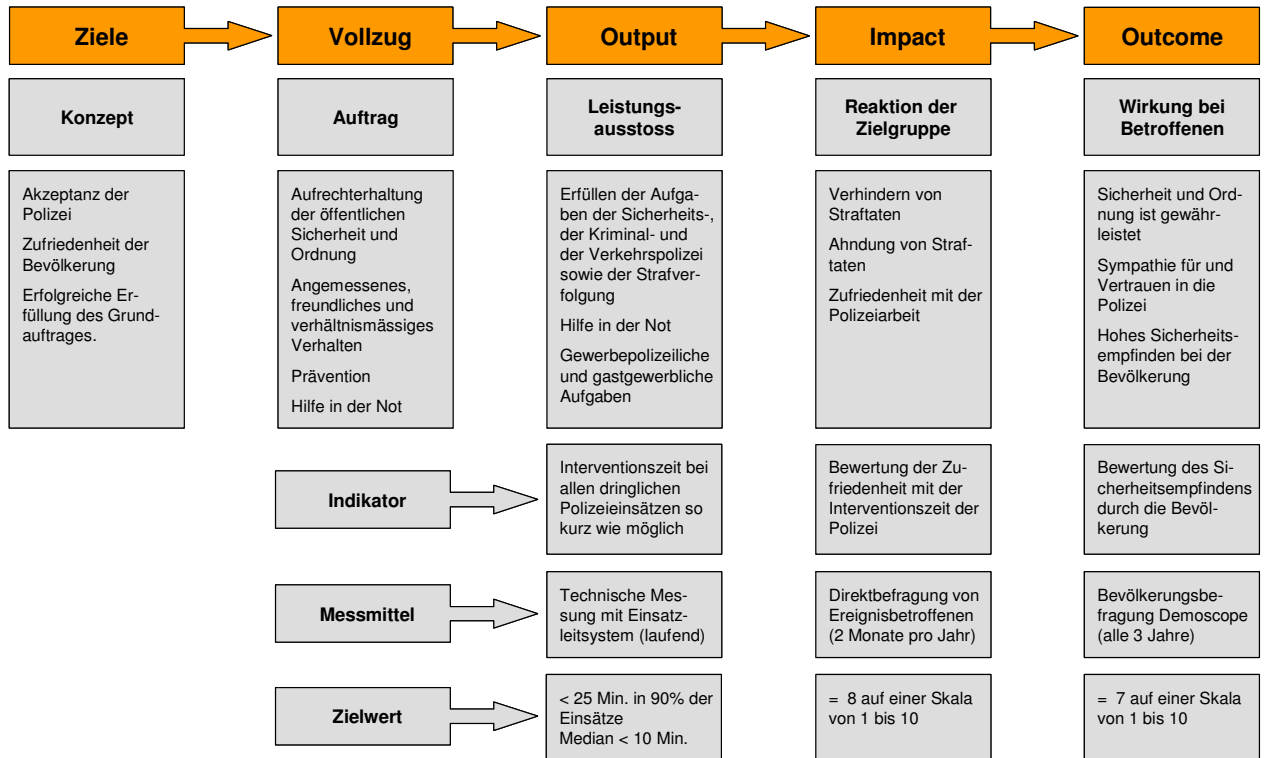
Ziele

Vollzug

Output

Impact

Outcome

Konzept

Auftrag

Leistungsausstoss

Reaktion der Zielgruppe

Wirkung bei Betroffenen

Akzeptanz der Polizei

Zufriedenheit der Bevölkerung

Erfolgreiche Erfüllung des Grundauftrages.

Aufrechterhaltung der öffentlichen Sicherheit und Ordnung

Angemessenes, freundliches und verhältnismässiges Verhalten

Prävention

Hilfe in der Not

Erfüllen der Aufgaben der Sicherheits-, der Kriminal- und der Verkehrspolizei sowie der Strafverfolgung

Hilfe in der Not

Gewerbepolizeiliche und gastgewerbliche Aufgaben

Verhindern von Straftaten

Ahndung von Straftaten

Zufriedenheit mit der Polizeiarbeit

Sicherheit und Ordnung ist gewährleistet

Sympathie für und Vertrauen in die Polizei

Hohes Sicherheitsempfinden bei der Bevölkerung

Indikator

Interventionszeit bei allen dringlichen Polizeieinsätzen so kurz wie möglich

Bewertung der Zufriedenheit mit der Interventionszeit der Polizei

Bewertung des Sicherheitsempfindens durch die Bevölkerung

Messmittel

Technische Messung mit Einsatzleitsystem (laufend)

Direktbefragung von Ereignisbetroffenen (2 Monate pro Jahr)

Bevölkerungsbefragung Demoscope (alle 3 Jahre)

Zielwert

< 25 Min. in 90% der Einsätze
Median < 10 Min.

= 8 auf einer Skala von 1 bis 10

= 7 auf einer Skala von 1 bis 10